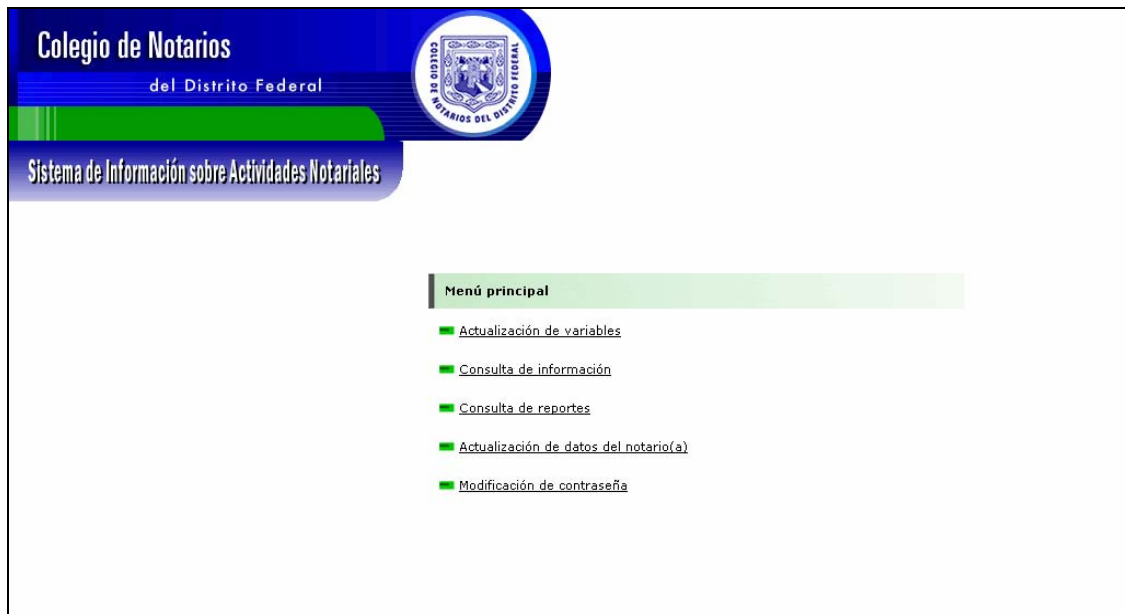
Colegio de Notarios
del Distrito Federal

COLEGIO DE NOTARIOS DEL DISTRITO FEDERAL

Sistema de Información sobre Actividades Notariales

Menú principal

Actualización de variables

Consulta de información

Consulta de reportes

Actualización de datos del notario(a)

Modificación de contraseña